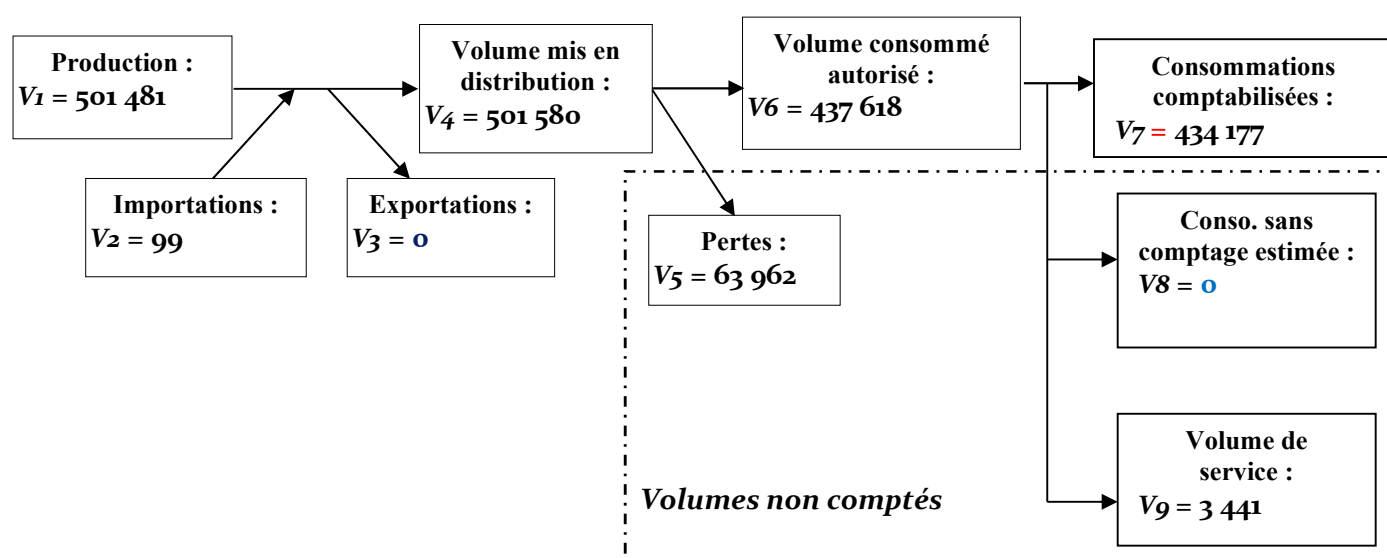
Production :
V1 = 501 481

Importations :
V2 = 99

Exportations :
V3 = 0

Volume mis en distribution :
V4 = 501 580

Volume consommé autorisé :
V6 = 437 618

Pertes :
V5 = 63 962

Consommations comptabilisées :
V7 = 434 177

Conso. sans comptage estimée :
V8 = 0

Volume de service :
V9 = 3 441

Volumes non comptés